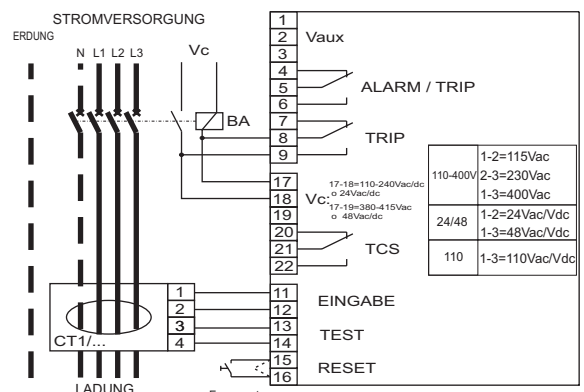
STROMVERSORGUNG
ERDUNG
N L1 L2 L3
Vc
BA
CT1/...
1
2
3
4
LADUNG

1
2 Vaux
3
4
5 ALARM / TRIP
6
7
8 TRIP
9
17
18 Vc: 17-18=110-240Vac/dc o 24Vac/dc 17-19=380-415Vac o 48Vac/dc
19
20
21 TCS
22
11
12 EINGABE
13
14 TEST
15
16 RESET

| 110-400V | 1-2=115Vac 2-3=230Vac 1-3=400Vac |
|---|---|
| 24/48 | 1-2=24Vac/Vdc 1-3=48Vac/Vdc |
| 110 | 1-3=110Vac/Vdc |